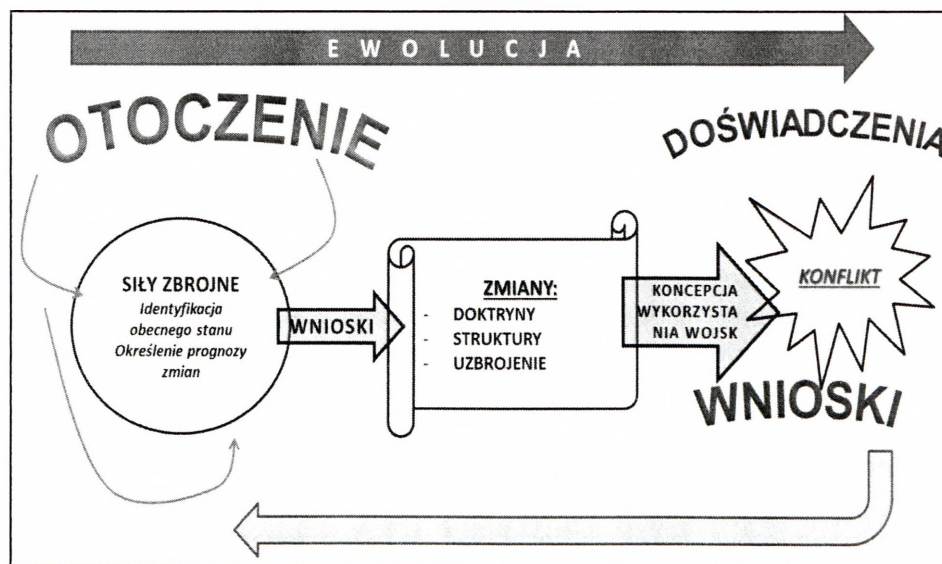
E W O L U C J A

OTOCZENIE

DOŚWIADCZENIA

SIŁY ZBROJNE
Identyfikacja obecnego stanu
Określenie prognozy zmian

WNIOSKI

ZMIANY:
- DOKTRYNY
- STRUKTURY
- UZBROJENIE

KONCEPCJA WYKORZYSTANIA WOJSK

KONFLIKT

WNIOSKI